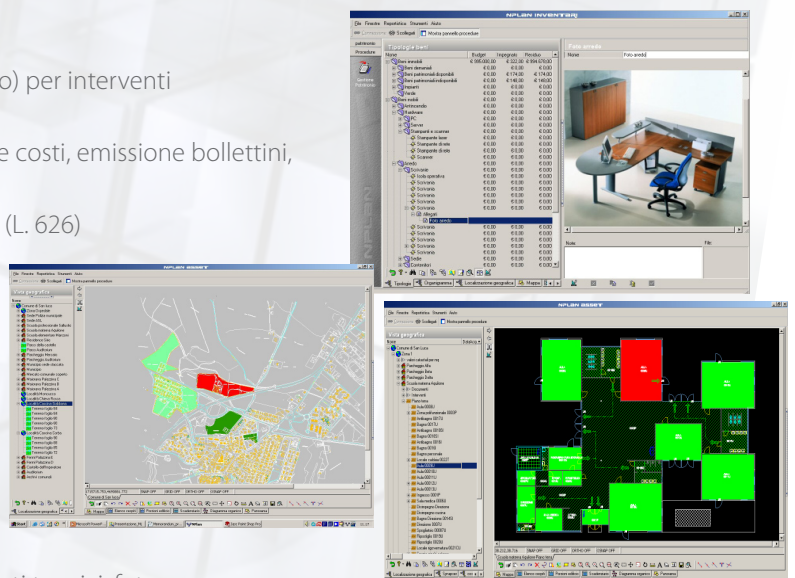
o) per interventi

e costi, emissione bollettini,

(L. 626)

NPLAN INVENTARI
File Finestra Reportistica Strumenti Aiuto
Scollegati Mostra pannello procedure
patrimonio
Procedure
Tipologie beni
Nome Budget Impegnato Residuo
Beni immobili € 885.000,00 € 122,00 € 884.878,00
Beni demaniali € 0,00 € 0,00 € 0,00
Beni patrimoniali disponibili € 0,00 € 174,00 € -174,00
Beni patrimoniali indisponibili € 0,00 € 140,00 € -140,00
Impianti € 0,00 € 0,00 € 0,00
Arredo
Scrivania
Stampanti e scanner
Stampante laser
Stampante di rete
Scanner
Allegati
Foto arredo
Sedie
Contenitori
Foto arredo
Nome Foto arredo
Note File
Tipologie Organigramma Localizzazione geografica

NPLAN ASSET
File Finestra Reportistica Strumenti Aiuto
Scollegati Mostra pannello procedure
Vista geografica
Comune di San Luca
Localizzazione geografica
Mappa Elenco recapiti Finestre edifici Scadenzario Diagramma impianti Pannello

NPLAN ASSET
File Finestra Reportistica Strumenti Aiuto
Scollegati Mostra pannello procedure
Vista geografica
Comune di San Luca
Zona 1
Parcheggio Arno
Parcheggio Roma
Scuola materna Aquilone
Piano terra
SNAP OFF GRID OFF ORTHO OFF OSNAP OFF
Localizzazione geografica Mappa Elenco recapiti Finestre edifici Scadenzario Diagramma impianti Pannello